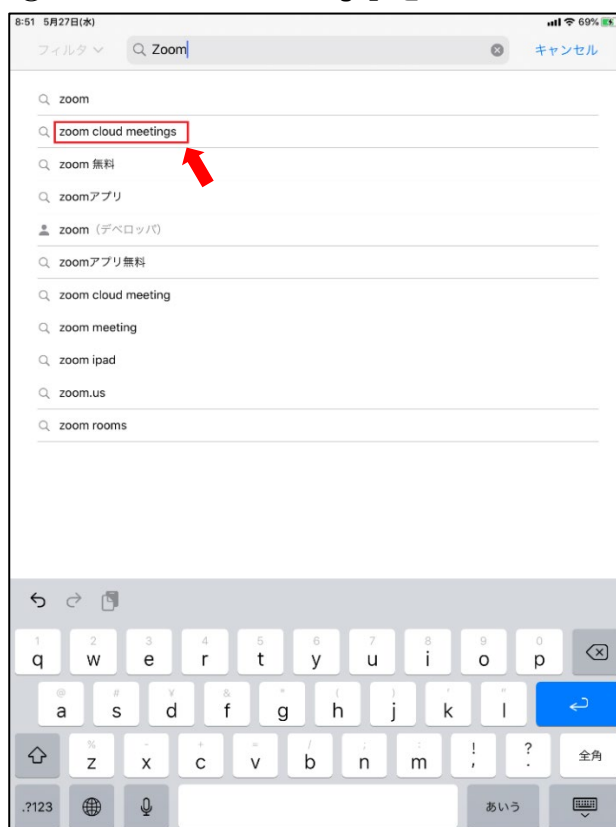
8:51 5月27日(水)
69%

フィルタ
Zoom
キャンセル

zoom
zoom cloud meetings
zoom 無料
zoomアプリ
zoom (デベロッパ)
zoomアプリ無料
zoom cloud meeting
zoom meeting
zoom ipad
zoom.us
zoom rooms

1 2 3 4 5 6 7 8 9 0
q w e r t y u i o p
@ # ¥ & * ( ) ' "
a s d f g h j k l
% - + = / ; : ! ?
z x c v b n m ! ?
, .
全角
.?123
あいう